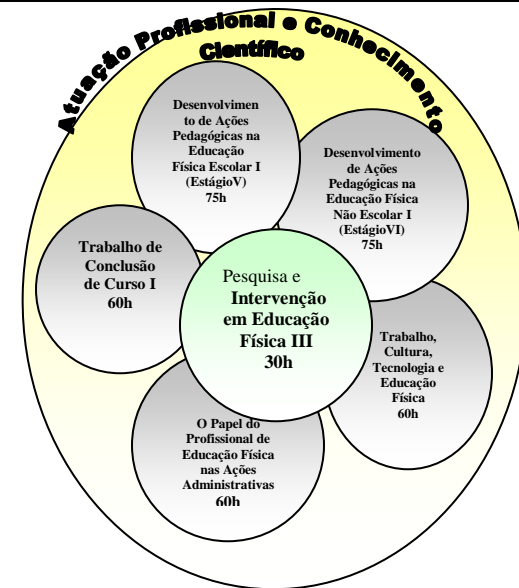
Atuação Profissional e Conhecimento Científico

Desenvolvimento de Ações Pedagógicas na Educação Física Escolar I (EstágioV) 75h

Desenvolvimento de Ações Pedagógicas na Educação Física Não Escolar I (EstágioVI) 75h

Trabalho de Conclusão de Curso I 60h

Pesquisa e Intervenção em Educação Física III 30h

Trabalho, Cultura, Tecnologia e Educação Física 60h

O Papel do Profissional de Educação Física nas Ações Administrativas 60h